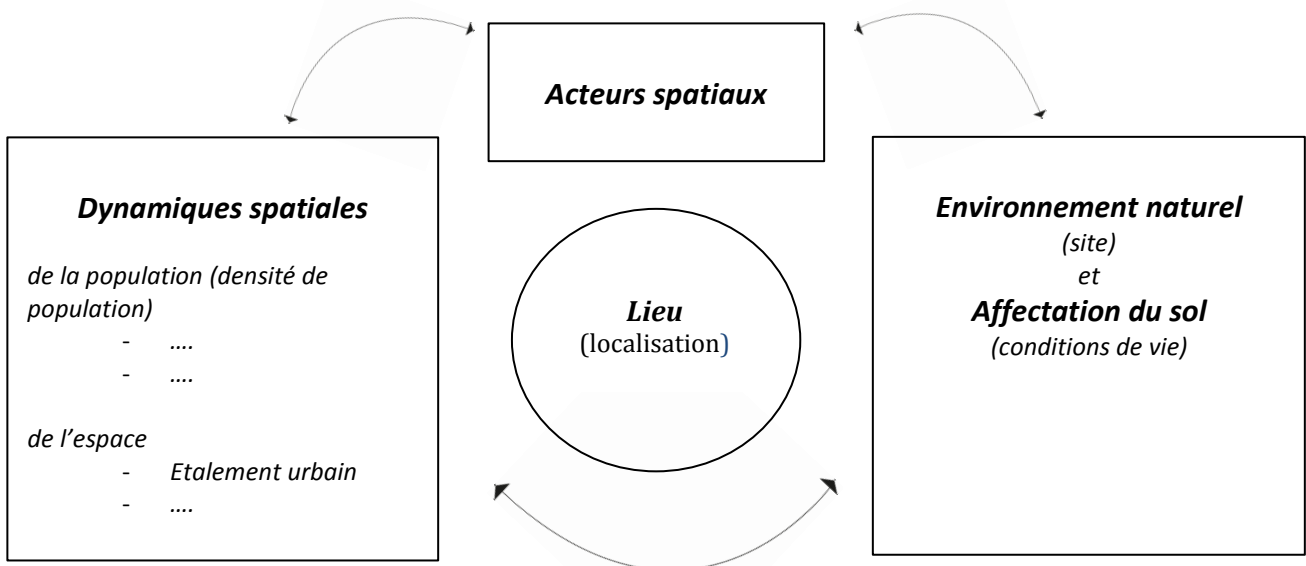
Acteurs spatiaux

Dynamiques spatiales

de la population (densité de population)
- ….
- ….

de l'espace
- Etalement urbain
- ….

Lieu
(localisation)

Environnement naturel
(site)
et
Affectation du sol
(conditions de vie)